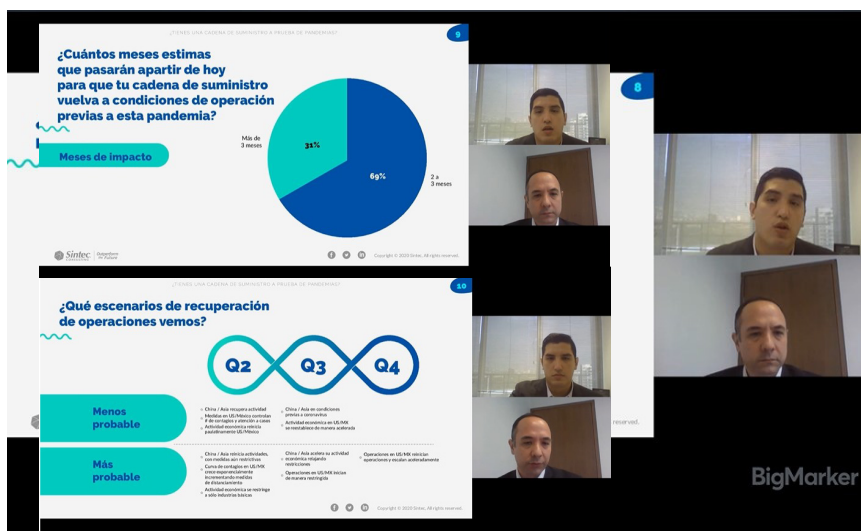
¿TIENES UNA CADENA DE SUMINISTRO A PRUEBA DE PANDEMIAS?

9

¿Cuántos meses estimas que pasarán apartir de hoy para que tu cadena de suministro vuelva a condiciones de operación previas a esta pandemia?

Meses de impacto

Más de 3 meses

31%

69%

2 a 3 meses

Sintec

Copyright © 2020 Sintec. All rights reserved.

8

¿TIENES UNA CADENA DE SUMINISTRO A PRUEBA DE PANDEMIAS?

10

¿Qué escenarios de recuperación de operaciones vemos?

Q2

Q3

Q4

Menos probable

China / Asia recupera actividad
Medidas en US/México controlan # de contagios y atención a casos
Actividad económica reinicia paulatinamente US/México

China / Asia en condiciones previas a coronavirus
Actividad económica en US/MX se restablece de manera acelerada

Más probable

China / Asia reinicia actividades, con medidas aún restrictivas
Curva de contagios en US/MX crece exponencialmente incrementando medidas de distanciamiento
Actividad económica se restringe a sólo industrias básicas

China / Asia acelera su actividad económica relajando restricciones
Operaciones en US/MX inician de manera restringida

Operaciones en US/MX reinician operaciones y escalan aceleradamente

Copyright © 2020 Sintec. All rights reserved.

reserved.

BigMarker